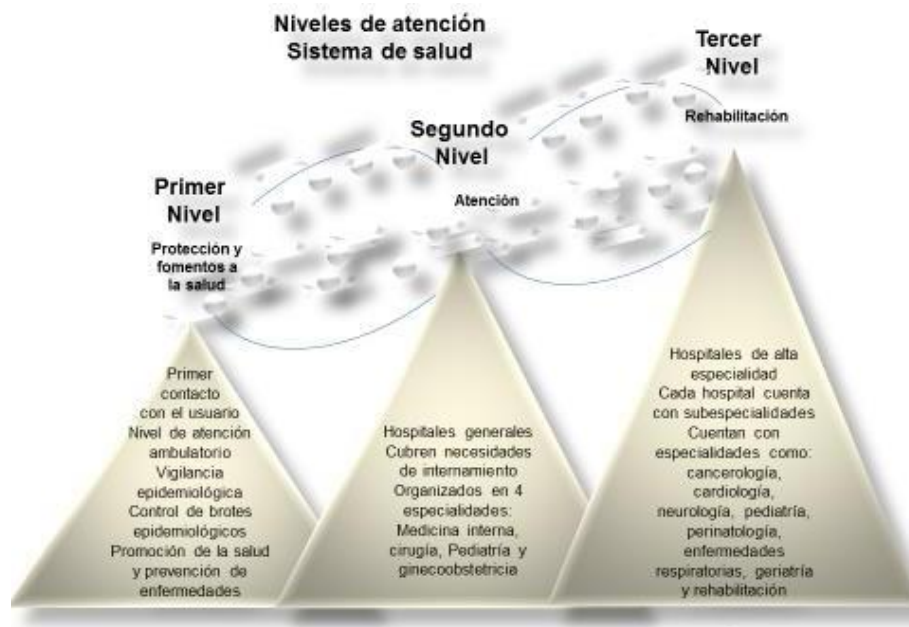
Niveles de atención
Sistema de salud

Primer Nivel

Protección y fomentos a la salud

Segundo Nivel

Atención

Tercer Nivel

Rehabilitación

Primer contacto con el usuario
Nivel de atención ambulatorio
Vigilancia epidemiológica
Control de brotes epidemiológicos
Promoción de la salud y prevención de enfermedades

Hospitales generales
Cubren necesidades de internamiento
Organizados en 4 especialidades:
Medicina interna, cirugía, Pediatría y ginecoobstetricia

Hospitales de alta especialidad
Cada hospital cuenta con subespecialidades
Cuentan con especialidades como: cancerología, cardiología, neurología, pediatría, perinatología, enfermedades respiratorias, geriatría y rehabilitación